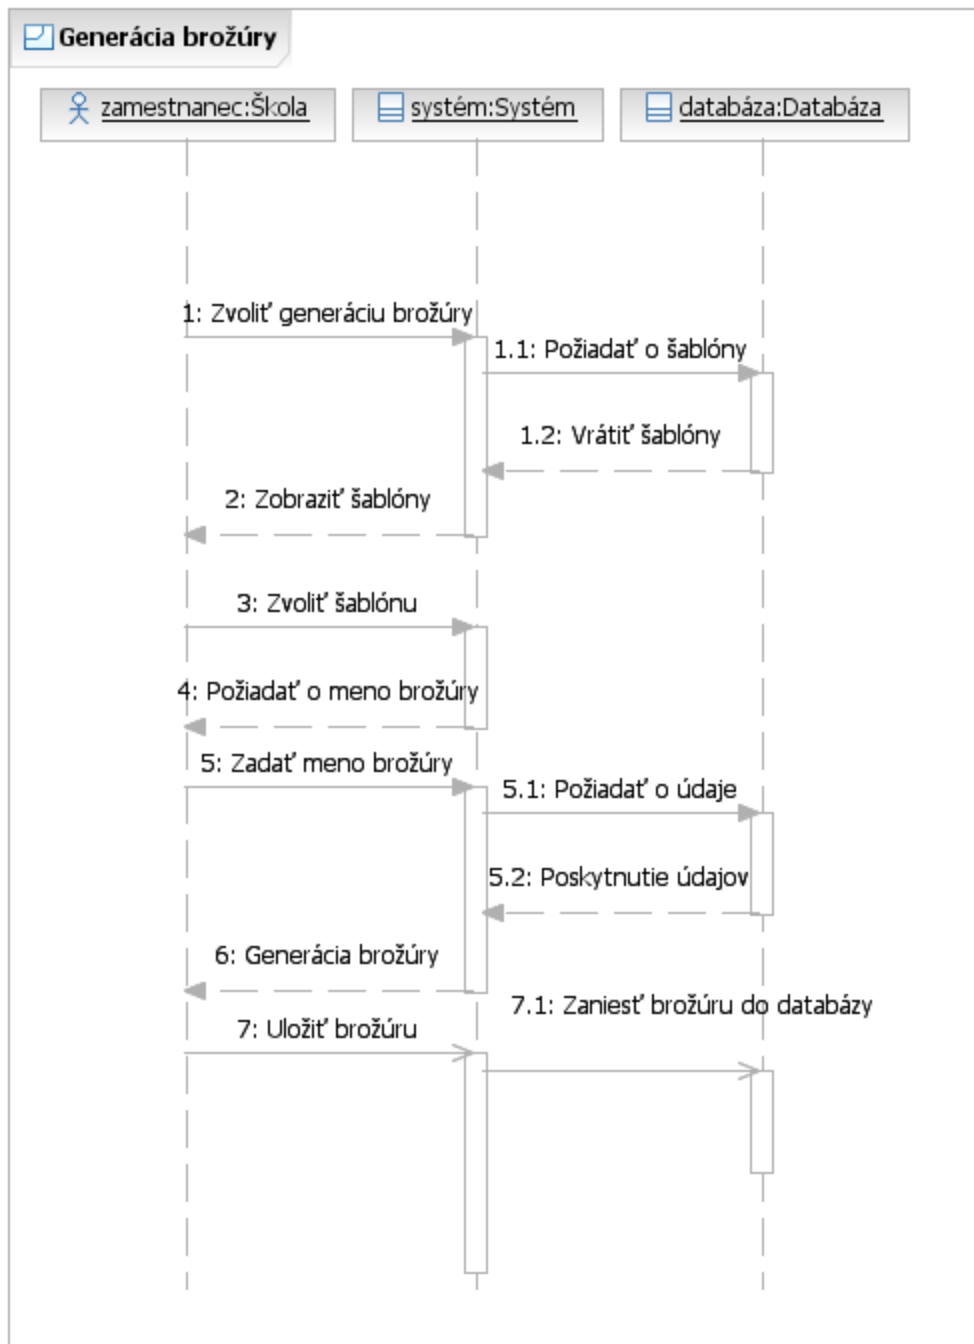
Generácia brožúry

zamestnanec:Škola

systém:Systém

databáza:Databáza

1: Zvoliť generáciu brožúry

1.1: Požiadať o šablóny

1.2: Vrátiť šablóny

2: Zobraziť šablóny

3: Zvoliť šablónu

4: Požiadať o meno brožúry

5: Zadať meno brožúry

5.1: Požiadať o údaje

5.2: Poskytnutie údajov

6: Generácia brožúry

7.1: Zaniesť brožúru do databázy

7: Uložiť brožúru